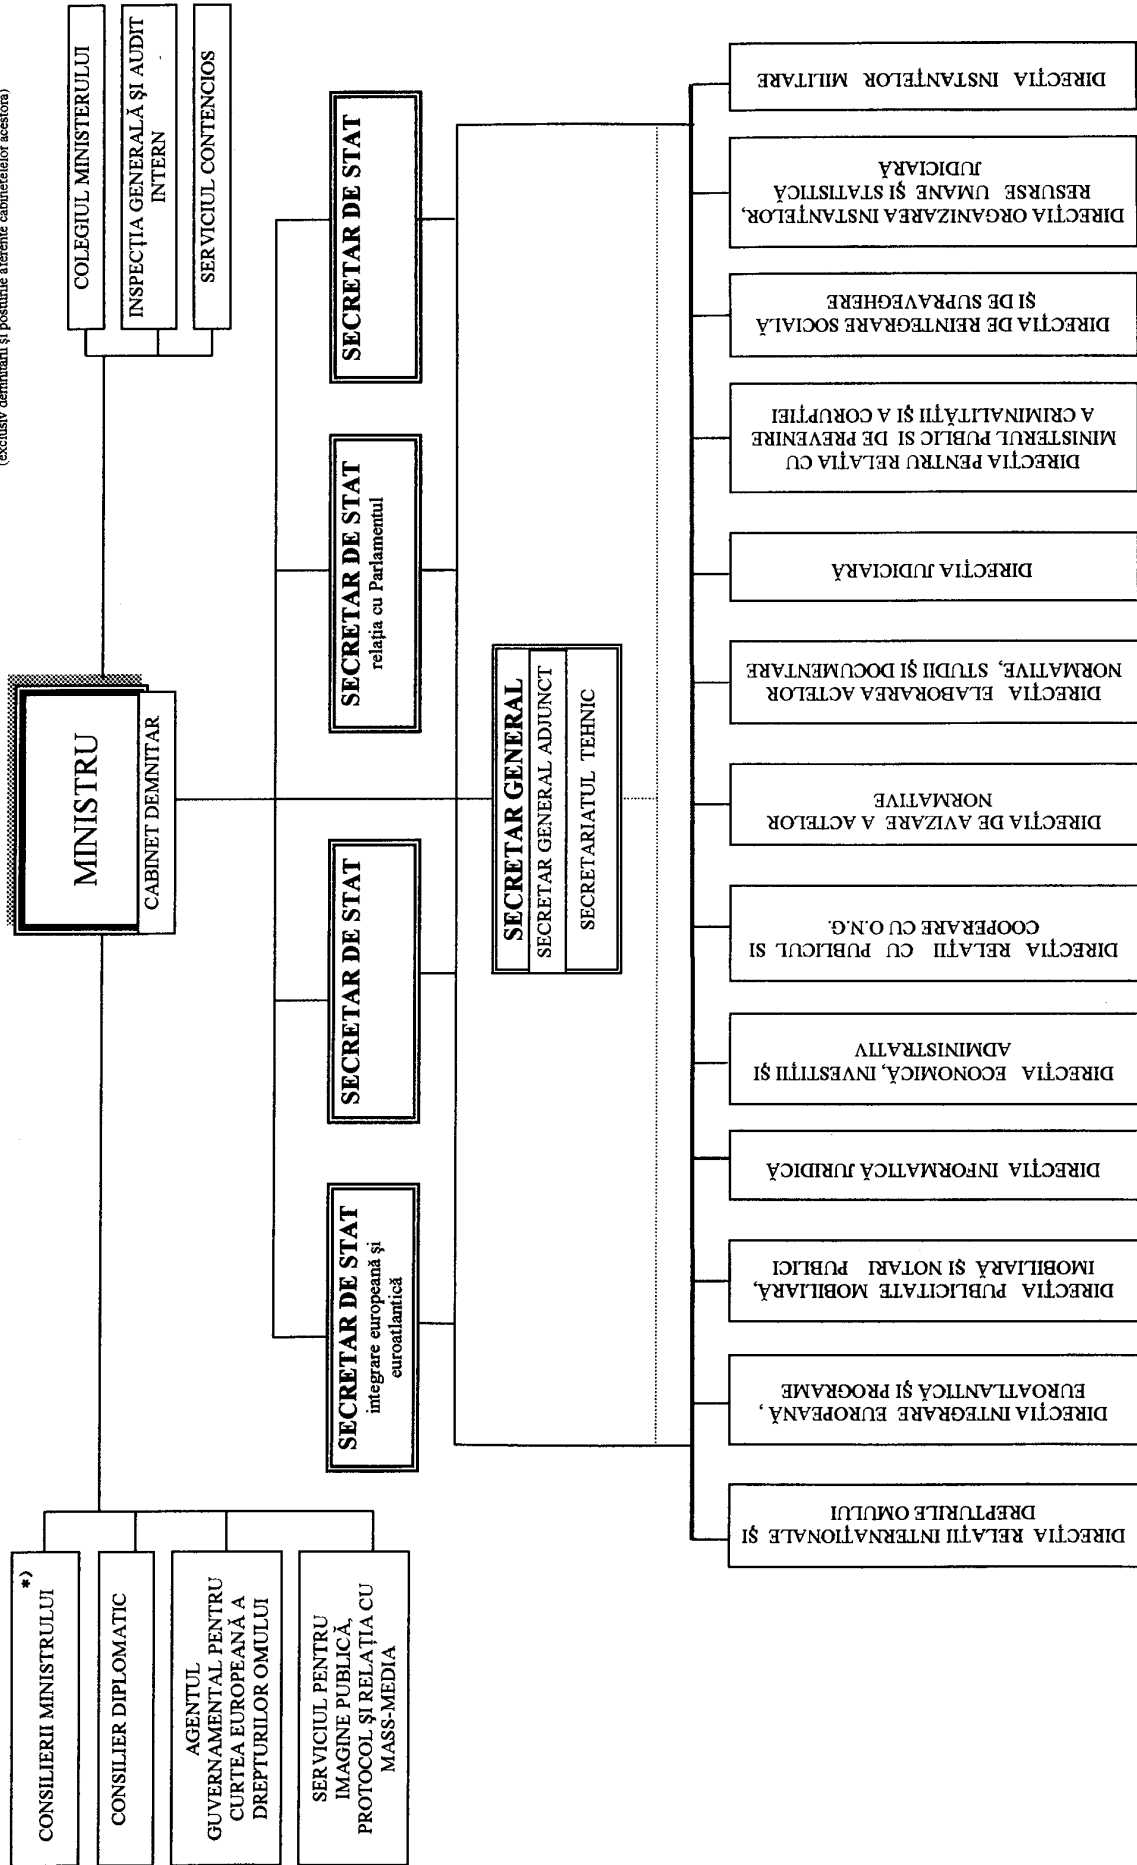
(exclusiv demnitarii şi posturile aferente cabinetelor acestora)

MINISTRU
CABINET DEMNITAR

COLEGIUL MINISTERULUI
INSPECŢIA GENERALĂ ŞI AUDIT INTERN
SERVICIUL CONTENCIOS

CONSILIERII MINISTRULUI *)
CONSILIER DIPLOMATIC
AGENTUL GUVERNAMENTAL PENTRU CURTEA EUROPEANĂ A DREPTURILOR OMULUI
SERVICIUL PENTRU IMAGINE PUBLICĂ, PROTOCOL ŞI RELAŢIA CU MASS-MEDIA

SECRETAR DE STAT integrare europeană şi euroatlantică
SECRETAR DE STAT
SECRETAR DE STAT relaţia cu Parlamentul
SECRETAR DE STAT

SECRETAR GENERAL
SECRETAR GENERAL ADJUNCT
SECRETARIATUL TEHNIC

DIRECŢIA RELAŢII INTERNAŢIONALE ŞI DREPTURILE OMULUI
DIRECŢIA INTEGRARE EUROPEANĂ, EUROATLANTICĂ ŞI PROGRAME
DIRECŢIA PUBLICITATE MOBILIARĂ, IMOBILIARĂ ŞI NOTARI PUBLICI
DIRECŢIA INFORMATICĂ JURIDICĂ
DIRECŢIA ECONOMICĂ, INVESTIŢII ŞI ADMINISTRATIV
DIRECŢIA RELAŢII CU PUBLICUL ŞI COOPERARE CU O.N.G.
DIRECŢIA DE AVIZARE A ACTELOR NORMATIVE
DIRECŢIA ELABORAREA ACTELOR NORMATIVE, STUDII ŞI DOCUMENTARE
DIRECŢIA JUDICIARĂ
DIRECŢIA PENTRU RELAŢIA CU MINISTERUL PUBLIC ŞI DE PREVENIRE A CRIMINALITĂŢII ŞI A CORUPŢIEI
DIRECŢIA DE REINTEGRARE SOCIALĂ ŞI DE SUPRAVEGHERE
DIRECŢIA ORGANIZAREA INSTANŢELOR, RESURSE UMANE ŞI STATISTICĂ JUDICIARĂ
DIRECŢIA INSTANŢELOR MILITARE